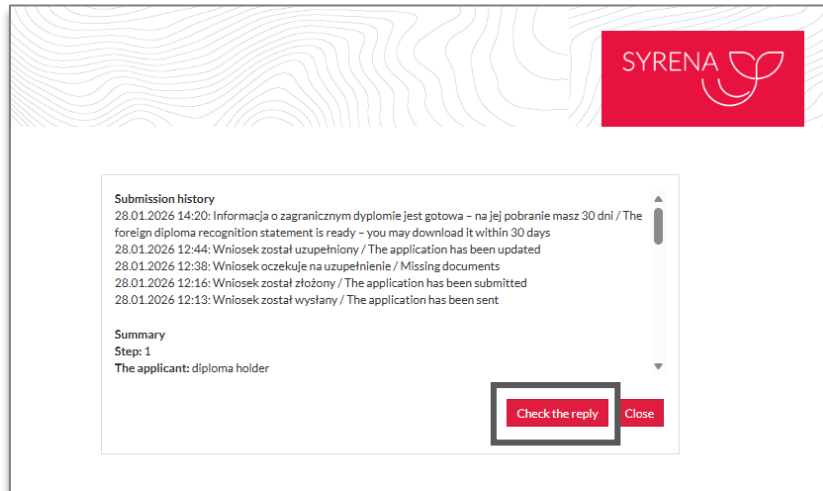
SYRENA

Submission history
28.01.2026 14:20: Informacja o zagranicznym dyplomie jest gotowa – na jej pobranie masz 30 dni / The foreign diploma recognition statement is ready – you may download it within 30 days
28.01.2026 12:44: Wniosek został uzupełniony / The application has been updated
28.01.2026 12:38: Wniosek oczekuje na uzupełnienie / Missing documents
28.01.2026 12:16: Wniosek został złożony / The application has been submitted
28.01.2026 12:13: Wniosek został wysłany / The application has been sent

Summary
Step: 1
The applicant: diploma holder

Check the reply
Close